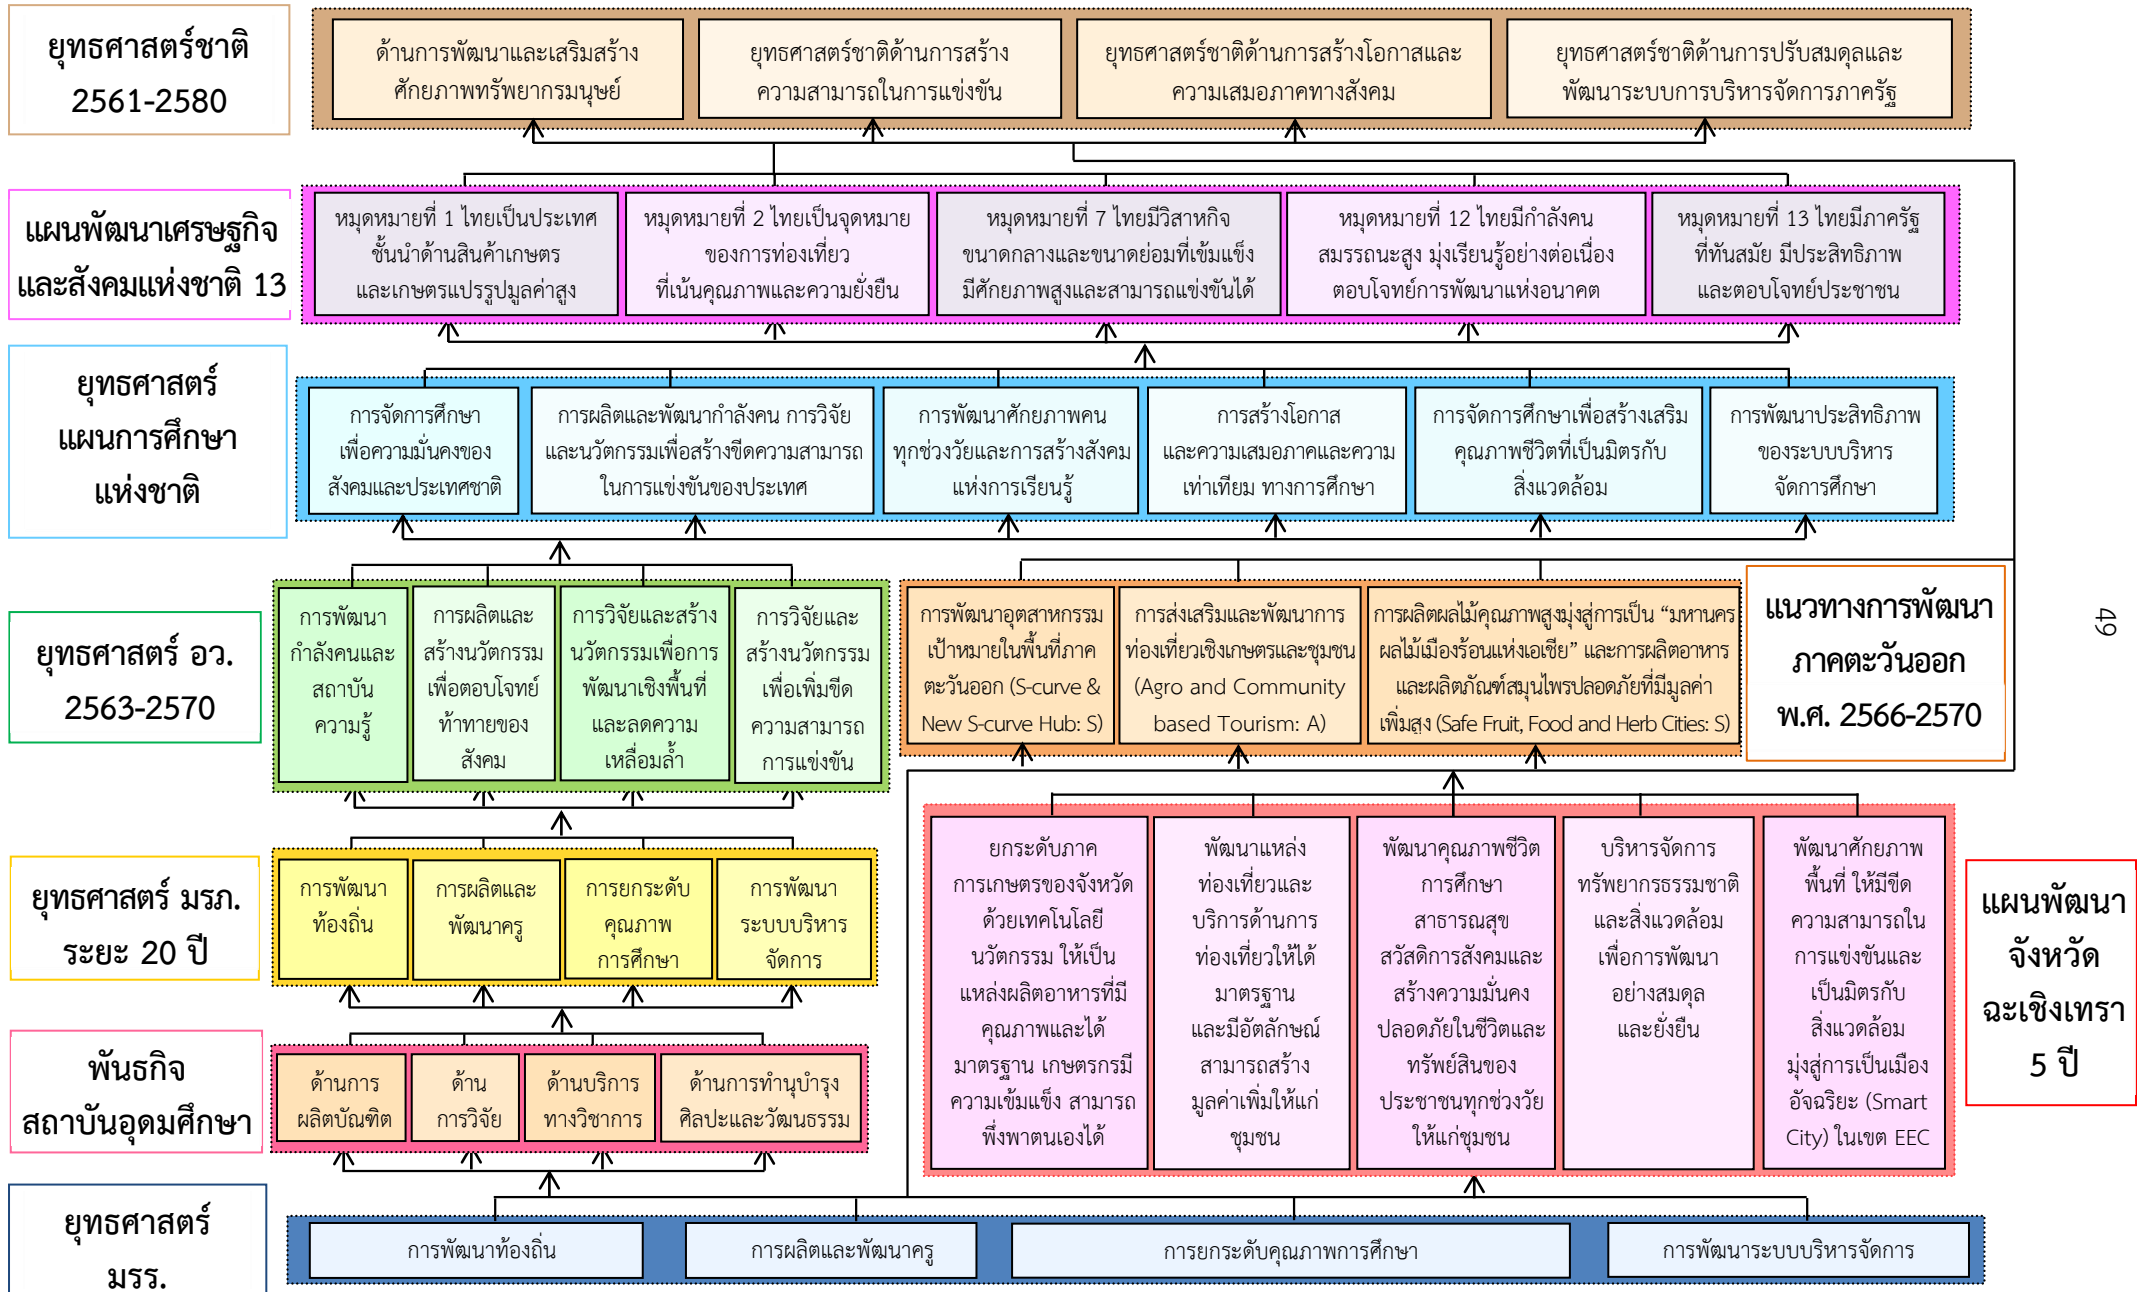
ยุทธศาสตร์ชาติ 2561-2580

ด้านการพัฒนาและเสริมสร้างศักยภาพทรัพยากรมนุษย์

ยุทธศาสตร์ชาติด้านการสร้างความสามารถในการแข่งขัน

ยุทธศาสตร์ชาติด้านการสร้างโอกาสและความเสมอภาคทางสังคม

ยุทธศาสตร์ชาติด้านการปรับสมดุลและพัฒนาระบบการบริหารจัดการภาครัฐ

แผนพัฒนาเศรษฐกิจและสังคมแห่งชาติ 13

หมุดหมายที่ 1 ไทยเป็นประเทศชั้นนำด้านสินค้าเกษตรและเกษตรแปรรูปมูลค่าสูง

หมุดหมายที่ 2 ไทยเป็นจุดหมายของการท่องเที่ยวที่เน้นคุณภาพและความยั่งยืน

หมุดหมายที่ 7 ไทยมีวิสาหกิจขนาดกลางและขนาดย่อมที่เข้มแข็ง มีศักยภาพสูงและสามารถแข่งขันได้

หมุดหมายที่ 12 ไทยมีกำลังคนสมรรถนะสูง มุ่งเรียนรู้อย่างต่อเนื่อง ตอบโจทย์การพัฒนาแห่งอนาคต

หมุดหมายที่ 13 ไทยมีภาครัฐที่ทันสมัย มีประสิทธิภาพ และตอบโจทย์ประชาชน

ยุทธศาสตร์แผนการศึกษาแห่งชาติ

การจัดการศึกษาเพื่อความมั่นคงของสังคมและประเทศชาติ

การผลิตและพัฒนากำลังคน การวิจัยและนวัตกรรมเพื่อสร้างขีดความสามารถในการแข่งขันของประเทศ

การพัฒนาศักยภาพคนทุกช่วงวัยและการสร้างสังคมแห่งการเรียนรู้

การสร้างโอกาสและความเสมอภาคและความเท่าเทียม ทางการศึกษา

การจัดการศึกษาเพื่อสร้างเสริมคุณภาพชีวิตที่เป็นมิตรกับสิ่งแวดล้อม

การพัฒนาประสิทธิภาพของระบบบริหารจัดการศึกษา

ยุทธศาสตร์ อว. 2563-2570

การพัฒนากำลังคนและสถาบันความรู้

การผลิตและสร้างนวัตกรรมเพื่อตอบโจทย์ท้าทายของสังคม

การวิจัยและสร้างนวัตกรรมเพื่อการพัฒนาเชิงพื้นที่และลดความเหลื่อมล้ำ

การวิจัยและสร้างนวัตกรรมเพื่อเพิ่มขีดความสามารถการแข่งขัน

การพัฒนาอุตสาหกรรมเป้าหมายในพื้นที่ภาคตะวันออก (S-curve & New S-curve Hub: S)

การส่งเสริมและพัฒนาการท่องเที่ยวเชิงเกษตรและชุมชน (Agro and Community based Tourism: A)

การผลิตผลไม้คุณภาพสูงมุ่งสู่การเป็น “มหานครผลไม้เมืองร้อนแห่งเอเชีย” และการผลิตอาหารและผลิตภัณฑ์สมุนไพรปลอดภัยที่มีมูลค่าเพิ่มสูง (Safe Fruit, Food and Herb Cities: S)

แนวทางการพัฒนาภาคตะวันออก พ.ศ. 2566-2570

49

ยุทธศาสตร์ มรภ. ระยะ 20 ปี

การพัฒนาท้องถิ่น

การผลิตและพัฒนาครู

การยกระดับคุณภาพการศึกษา

การพัฒนาระบบบริหารจัดการ

ยกระดับภาคการเกษตรของจังหวัดด้วยเทคโนโลยีนวัตกรรม ให้เป็นแหล่งผลิตอาหารที่มีคุณภาพและได้มาตรฐาน เกษตรกรมีความเข้มแข็ง สามารถพึ่งพาตนเองได้

พัฒนาแหล่งท่องเที่ยวและบริการด้านการท่องเที่ยวให้ได้มาตรฐาน และมีอัตลักษณ์ สามารถสร้างมูลค่าเพิ่มให้แก่ชุมชน

พัฒนาคุณภาพชีวิต การศึกษา สาธารณสุข สวัสดิการสังคมและสร้างความมั่นคงปลอดภัยในชีวิตและทรัพย์สินของประชาชนทุกช่วงวัยให้แก่ชุมชน

บริหารจัดการทรัพยากรธรรมชาติและสิ่งแวดล้อมเพื่อการพัฒนาอย่างสมดุลและยั่งยืน

พัฒนาศักยภาพพื้นที่ ให้มีขีดความสามารถในการแข่งขันและเป็นมิตรกับสิ่งแวดล้อม มุ่งสู่การเป็นเมืองอัจฉริยะ (Smart City) ในเขต EEC

แผนพัฒนาจังหวัดฉะเชิงเทรา 5 ปี

พันธกิจสถาบันอุดมศึกษา

ด้านการผลิตบัณฑิต

ด้านการวิจัย

ด้านบริการทางวิชาการ

ด้านการทำนุบำรุงศิลปะและวัฒนธรรม

ยุทธศาสตร์ มรร.

การพัฒนาท้องถิ่น

การผลิตและพัฒนาครู

การยกระดับคุณภาพการศึกษา

การพัฒนาระบบบริหารจัดการ